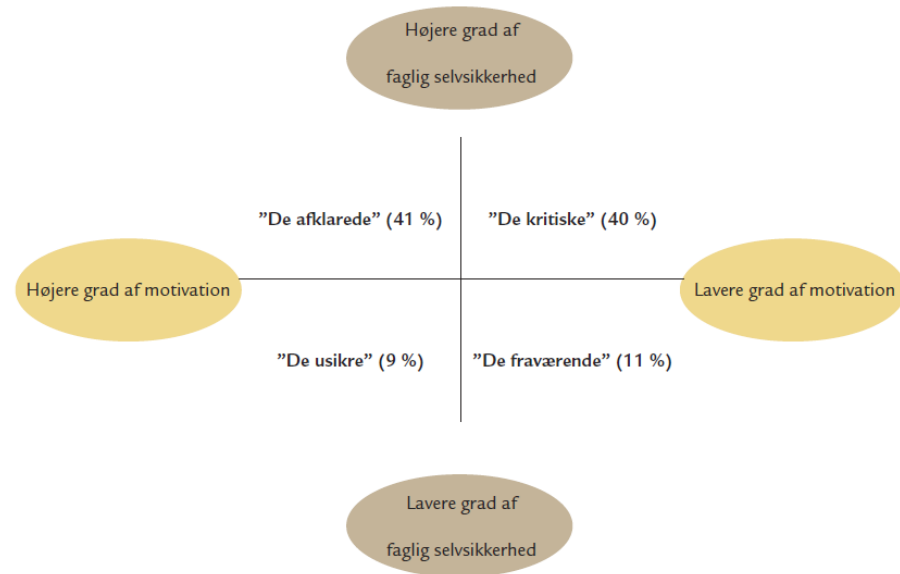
Højere grad af faglig selvsikkerhed

”De afklarede” (41 %)

”De kritiske” (40 %)

Højere grad af motivation

Lavere grad af motivation

”De usikre” (9 %)

”De fraværende” (11 %)

Lavere grad af faglig selvsikkerhed